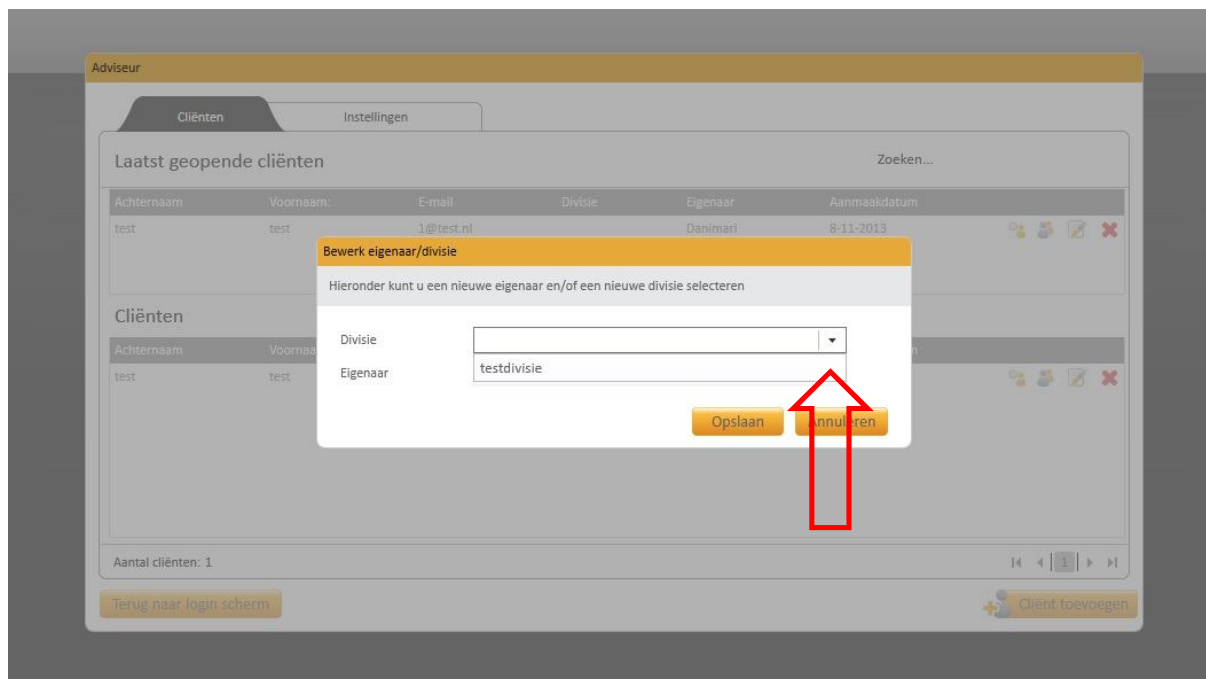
Adviseur

Cliënten | Instellingen

Laatst geopende cliënten

Zoeken...

| Achternaam | Voornaam: | E-mail | Divisie | Eigenaar | Aanmaakdatum |
|---|---|---|---|---|---|
| test | test | 1@test.nl | | Danimari | 8-11-2013 |

Bewerk eigenaar/divisie

Hieronder kunt u een nieuwe eigenaar en/of een nieuwe divisie selecteren

Divisie

testdivisie

Eigenaar

Opslaan

Annuleren

Cliënten

| Achternaam | Voornaa |
|---|---|
| test | test |

Aantal cliënten: 1

1

Terug naar login scherm

Cliënt toevoegen